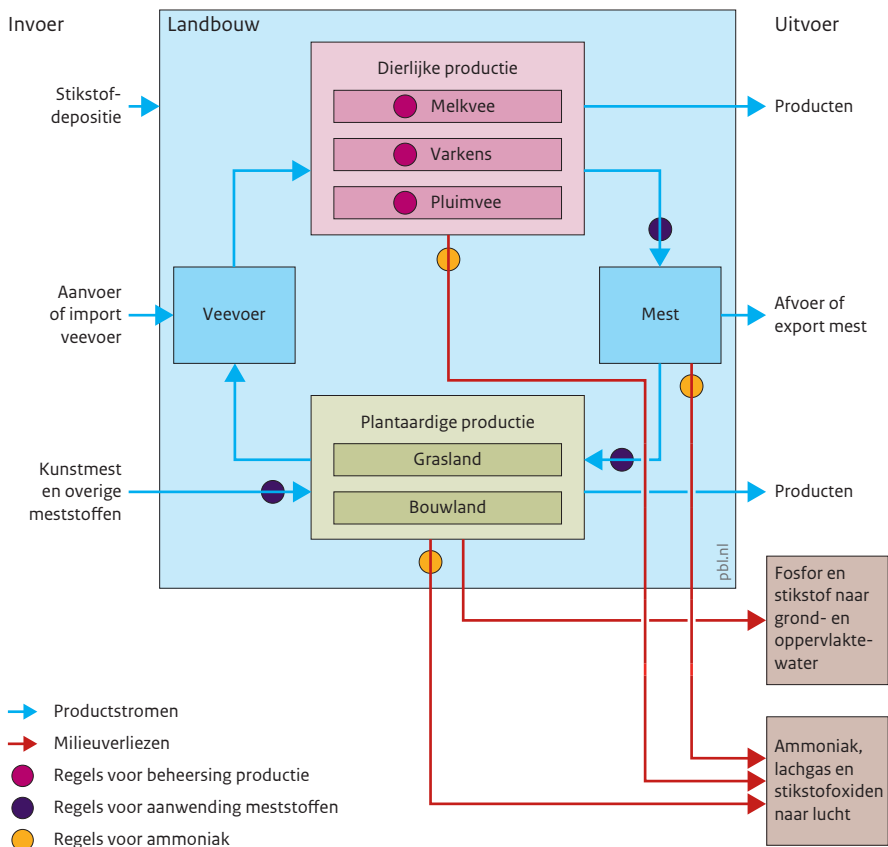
Invoer

Landbouw

Uitvoer

Stikstofdepositie

Dierlijke productie

Melkvee

Varkens

Pluimvee

Producten

Aanvoer of import veevoer

Veevoer

Mest

Afvoer of export mest

Plantaardige productie

Grasland

Bouwland

Kunstmest en overige meststoffen

Producten

pbl.nl

Fosfor en stikstof naar grond- en oppervlaktewater

Ammoniak, lachgas en stikstofoxiden naar lucht

Productstromen

Milieuverliezen

Regels voor beheersing productie

Regels voor aanwending meststoffen

Regels voor ammoniak